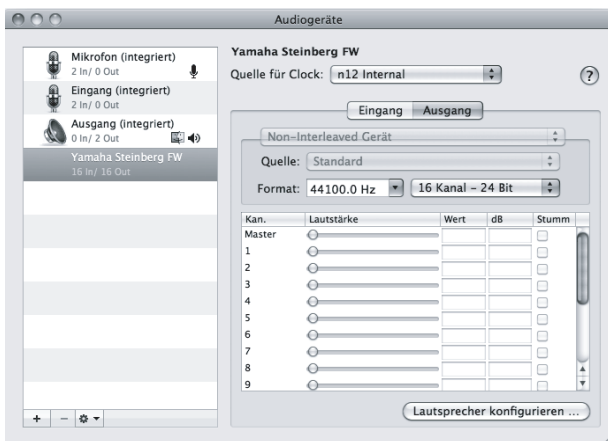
Audiogeräte

Mikrofon (integriert)
2 In/ 0 Out
Eingang (integriert)
2 In/ 0 Out
Ausgang (integriert)
0 In/ 2 Out
Yamaha Steinberg FW
16 In/ 16 Out

Yamaha Steinberg FW
Quelle für Clock: n12 Internal
?

Eingang Ausgang

Non-Interleaved Gerät
Quelle: Standard
Format: 44100.0 Hz 16 Kanal – 24 Bit

| Kan. | Lautstärke | Wert | dB | Stumm |
|---|---|---|---|---|
| Master | | | | |
| 1 | | | | |
| 2 | | | | |
| 3 | | | | |
| 4 | | | | |
| 5 | | | | |
| 6 | | | | |
| 7 | | | | |
| 8 | | | | |
| 9 | | | | |

Lautsprecher konfigurieren ...

+ –